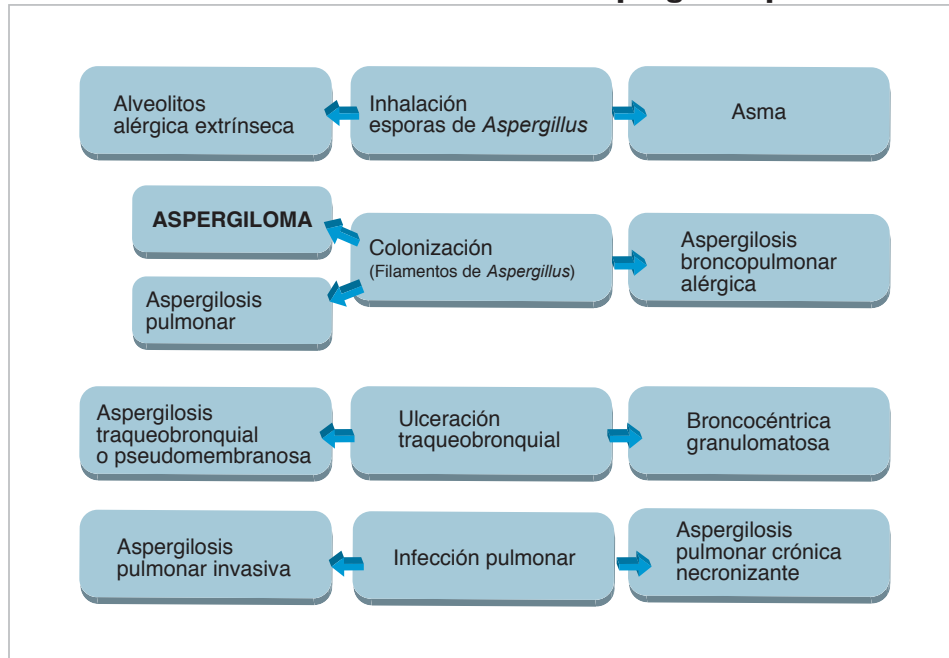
Inhalación esporas de *Aspergillus*

Alveolitos alérgica extrínseca

Asma

Colonización (Filamentos de *Aspergillus*)

ASPERGILOMA

Aspergilosis pulmonar

Aspergilosis broncopulmonar alérgica

Ulceración traqueobronquial

Aspergilosis traqueobronquial o pseudomembranosa

Broncocéntrica granulomatosa

Infección pulmonar

Aspergilosis pulmonar invasiva

Aspergilosis pulmonar crónica necronizante